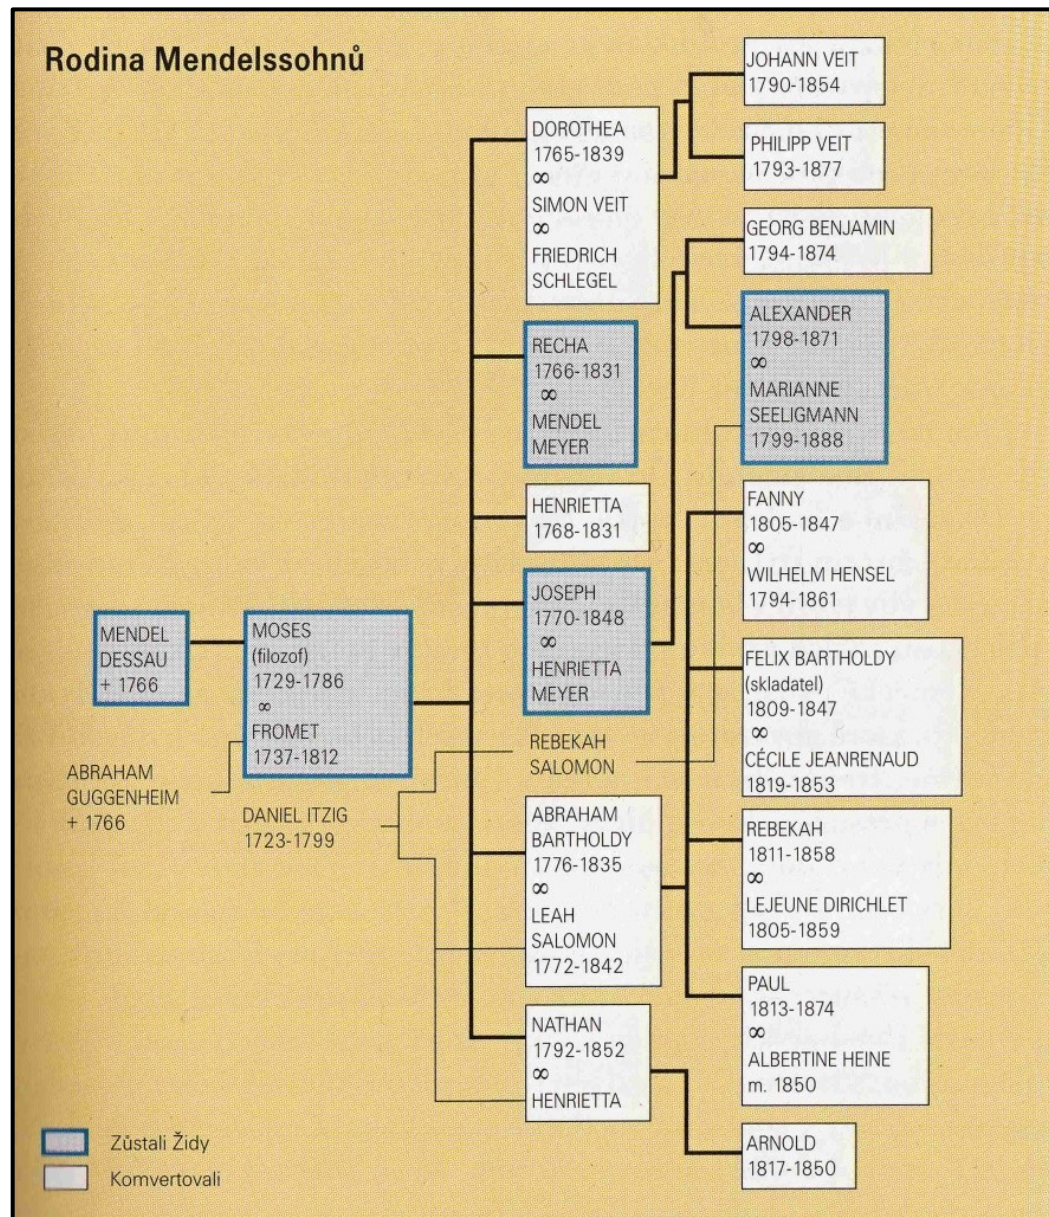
Rodina Mendelssohnů

MENDEL DESSAU + 1766

MOSES (filozof) 1729-1786 ∞ FROMET 1737-1812

ABRAHAM GUGGENHEIM + 1766

DANIEL ITZIG 1723-1799

DOROTHEA 1765-1839 ∞ SIMON VEIT ∞ FRIEDRICH SCHLEGEL

RECHA 1766-1831 ∞ MENDEL MEYER

HENRIETTA 1768-1831

JOSEPH 1770-1848 ∞ HENRIETTA MEYER

REBEKAH SALOMON

ABRAHAM BARTHOLDY 1776-1835 ∞ LEAH SALOMON 1772-1842

NATHAN 1792-1852 ∞ HENRIETTA

JOHANN VEIT 1790-1854

PHILIPP VEIT 1793-1877

GEORG BENJAMIN 1794-1874

ALEXANDER 1798-1871 ∞ MARIANNE SEELIGMANN 1799-1888

FANNY 1805-1847 ∞ WILHELM HENSEL 1794-1861

FELIX BARTHOLDY (skladatel) 1809-1847 ∞ CÉCILE JEANRENAUD 1819-1853

REBEKAH 1811-1858 ∞ LEJEUNE DIRICHLET 1805-1859

PAUL 1813-1874 ∞ ALBERTINE HEINE m. 1850

ARNOLD 1817-1850

Zůstali Židy

Komvertovali